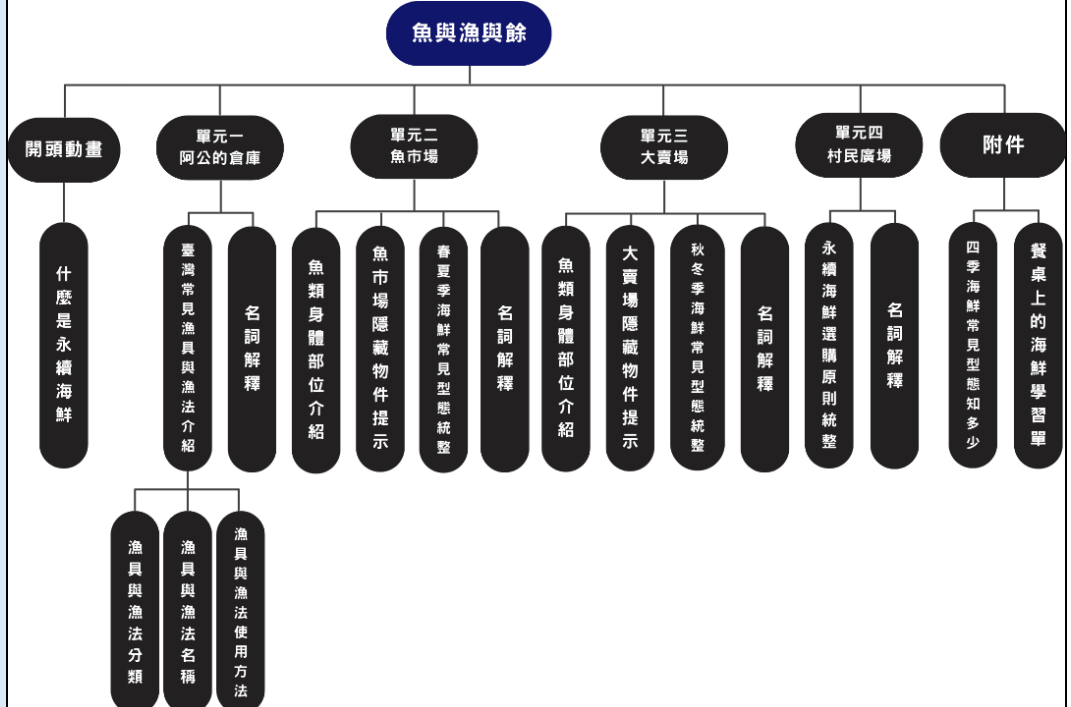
魚與漁與餘

開頭動畫

什麼是永續海鮮

單元一 阿公的倉庫

臺灣常見漁具與漁法介紹

漁具與漁法分類

漁具與漁法名稱

漁具與漁法使用方法

名詞解釋

單元二 魚市場

魚類身體部位介紹

魚市場隱藏物件提示

春夏季海鮮常見型態統整

名詞解釋

單元三 大賣場

魚類身體部位介紹

大賣場隱藏物件提示

秋冬季海鮮常見型態統整

名詞解釋

單元四 村民廣場

永續海鮮選購原則統整

名詞解釋

附件

四季海鮮常見型態知多少

餐桌上的海鮮學習單